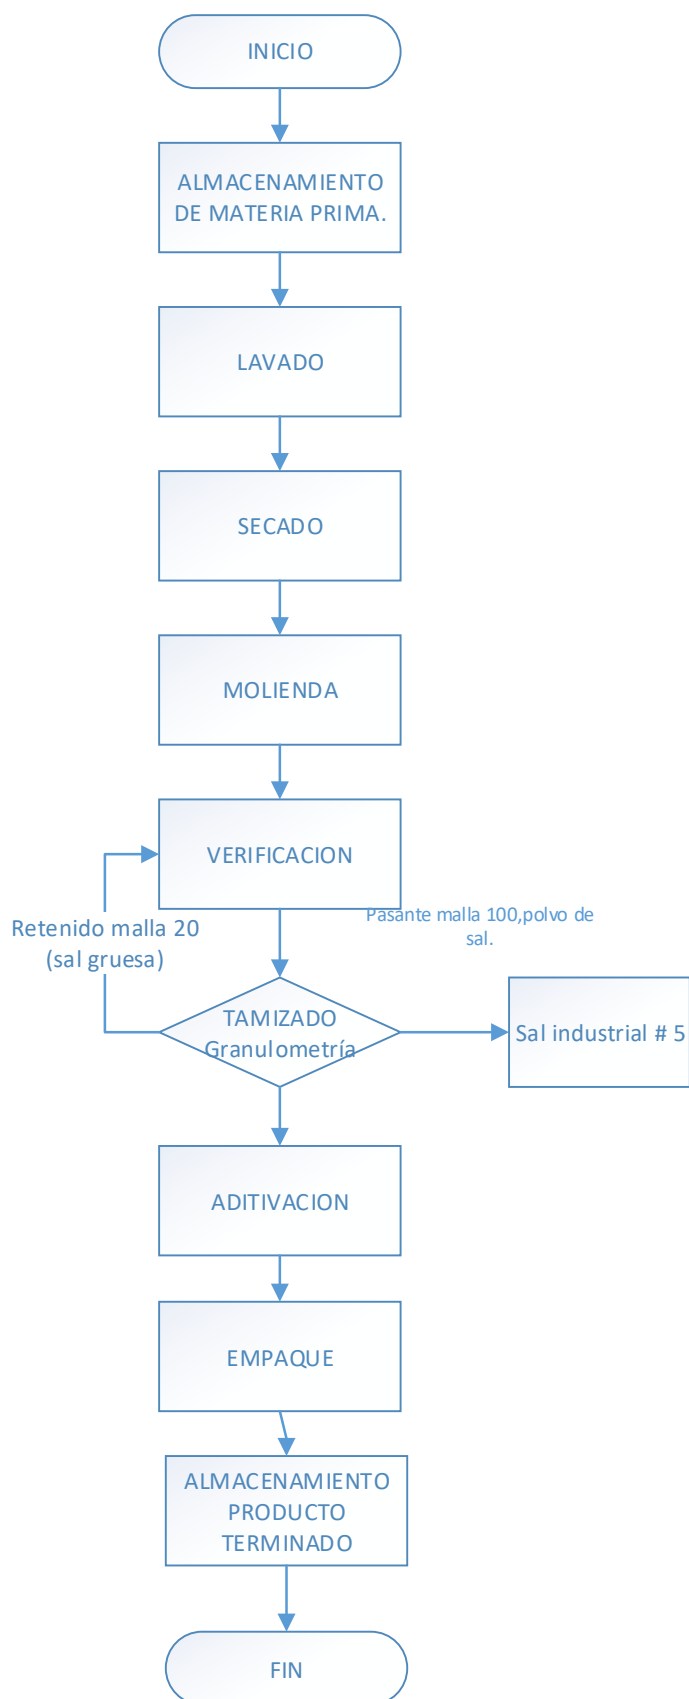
INICIO

ALMACENAMIENTO DE MATERIA PRIMA.

LAVADO

SECADO

MOLIENDA

VERIFICACION

Retenido malla 20 (sal gruesa)

Pasante malla 100,polvo de sal.

TAMIZADO Granulometría

Sal industrial # 5

ADITIVACION

EMPAQUE

ALMACENAMIENTO PRODUCTO TERMINADO

FIN